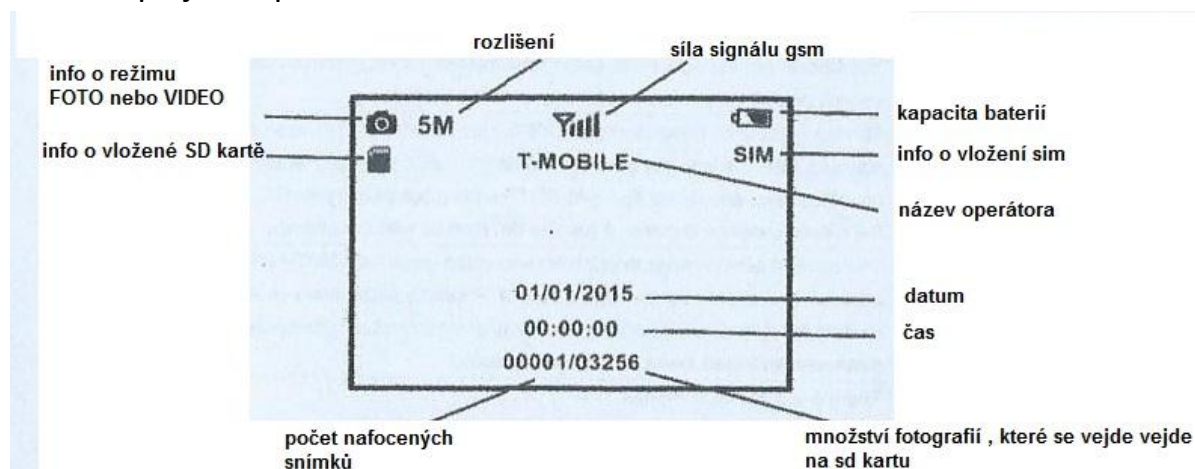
rozlišení

síla signálu gsm

info o režimu FOTO nebo VIDEO

5M

kapacita baterií

info o vložené SD kartě

T-MOBILE

SIM

info o vložení sim

název operátora

01/01/2015

datum

00:00:00

čas

00001/03256

počet nafocených snímků

množství fotografií , které se vejde vejde na sd kartu